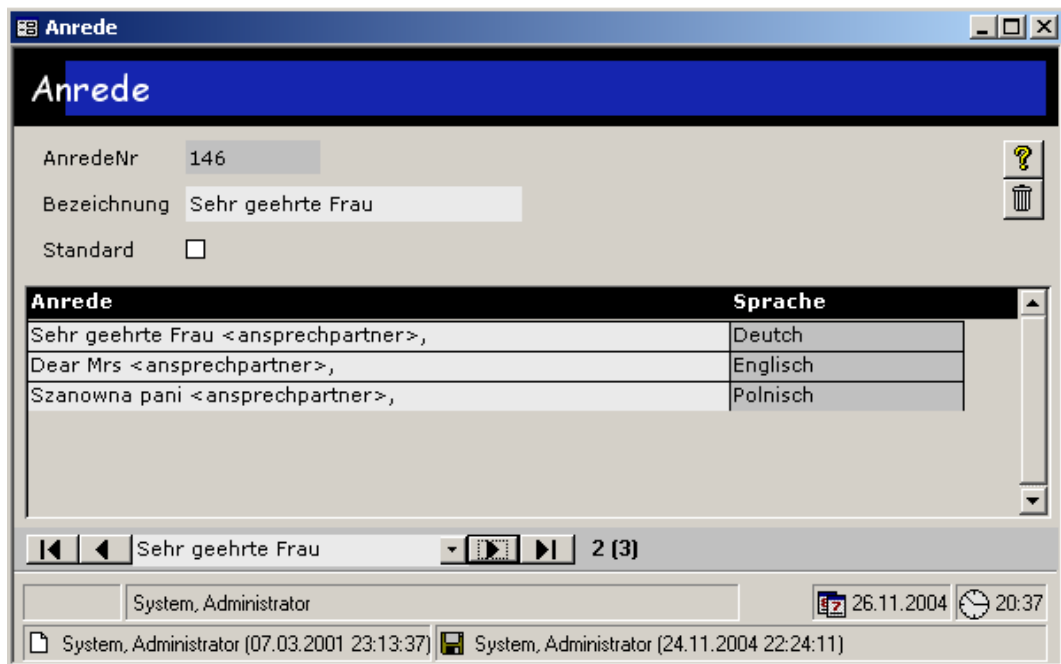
Anrede

Anrede

AnredeNr 146

Bezeichnung Sehr geehrte Frau

Standard

| Anrede | Sprache |
|---|---|
| Sehr geehrte Frau <ansprechpartner>, | Deutch |
| Dear Mrs <ansprechpartner>, | Englisch |
| Szanowna pani <ansprechpartner>, | Polnisch |

Sehr geehrte Frau 2 (3)

System, Administrator 26.11.2004 20:37

System, Administrator (07.03.2001 23:13:37) System, Administrator (24.11.2004 22:24:11)